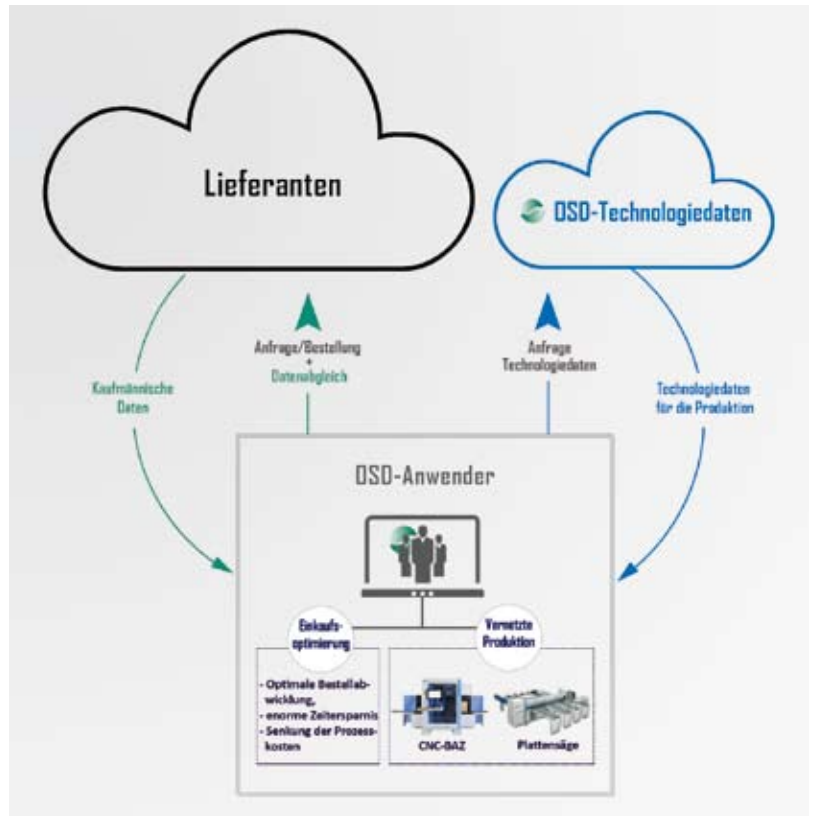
Lieferanten

OSD-Technologiedaten

Kaufmännische Daten

Anfrage/Bestellung + Datenabgleich

Anfrage Technologiedaten

Technologiedaten für die Produktion

OSD-Anwender

Einkaufsoptimierung

Vernetzte Produktion

- Optimale Bestellabwicklung,
- enorme Zeitersparnis
- Senkung der Prozesskosten

CNC-BAZ

Plattensäge